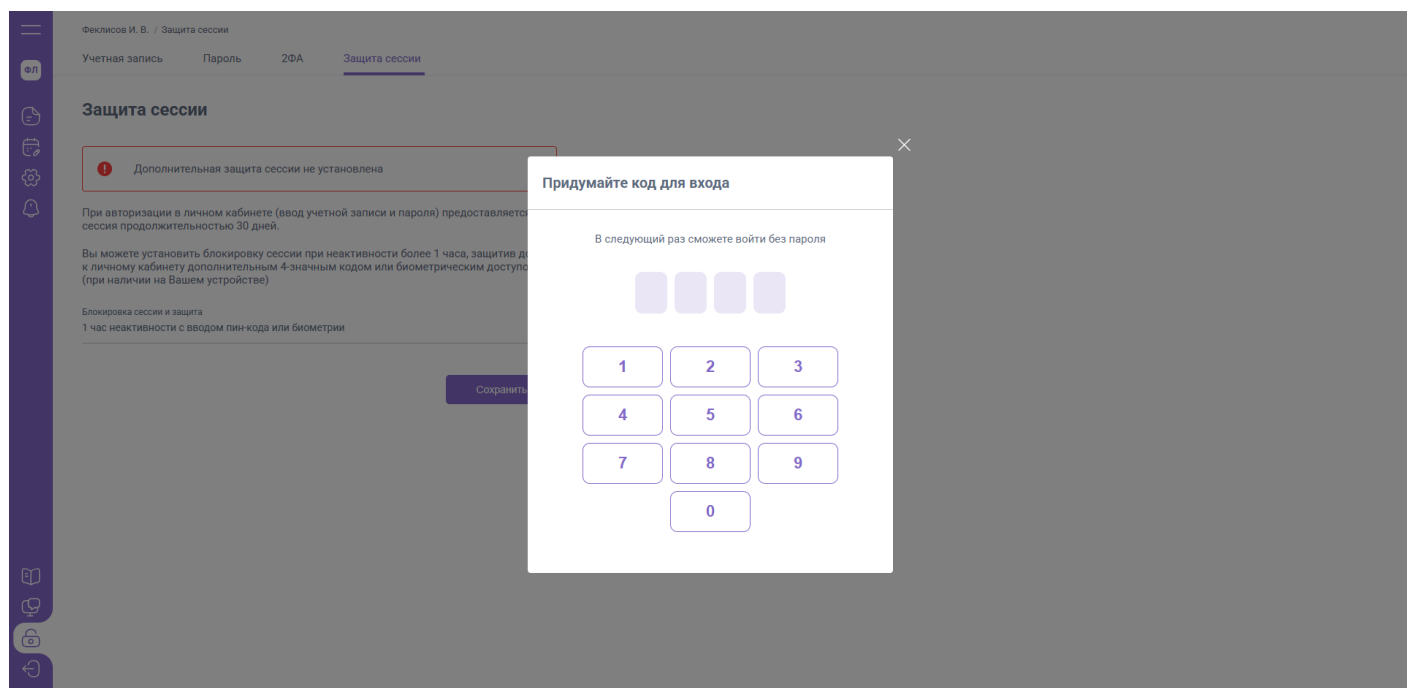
ФЛ

Феклисов И. В. / Защита сессии

Учетная запись Пароль 2ФА Защита сессии

Защита сессии

Дополнительная защита сессии не установлена

При авторизации в личном кабинете (ввод учетной записи и пароля) предоставляется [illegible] сессия продолжительностью 30 дней.

Вы можете установить блокировку сессии при неактивности более 1 часа, защитив до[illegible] к личному кабинету дополнительным 4-значным кодом или биометрическим доступо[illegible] (при наличии на Вашем устройстве)

Блокировка сессии и защита
1 час неактивности с вводом пин-кода или биометрии

Сохранить

Придумайте код для входа

В следующий раз сможете войти без пароля

1 2 3
4 5 6
7 8 9
0